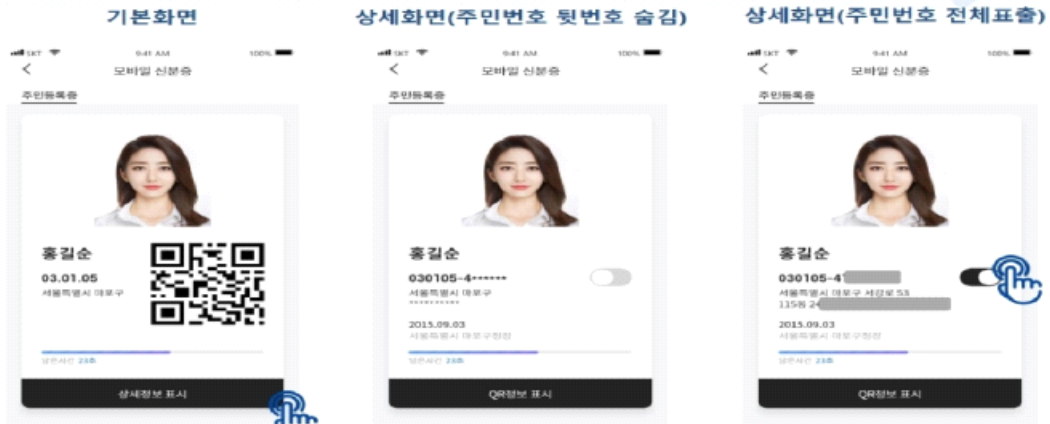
기본화면

SKT 9:41 AM 100%

<

모바일 신분증

주민등록증

홍길순

03.01.05

서울특별시 마포구

남은시간 23초

상세정보 표시

상세화면(주민번호 뒷번호 숨김)

SKT 9:41 AM 100%

<

모바일 신분증

주민등록증

홍길순

030105-4******

서울특별시 마포구

**********

2015.09.03

서울특별시 마포구청장

남은시간 23초

QR정보 표시

상세화면(주민번호 전체표출)

SKT 9:41 AM 100%

<

모바일 신분증

주민등록증

홍길순

030105-4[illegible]

서울특별시 마포구 새창로 53

115동 2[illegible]

2015.09.03

서울특별시 마포구청장

남은시간 23초

QR정보 표시